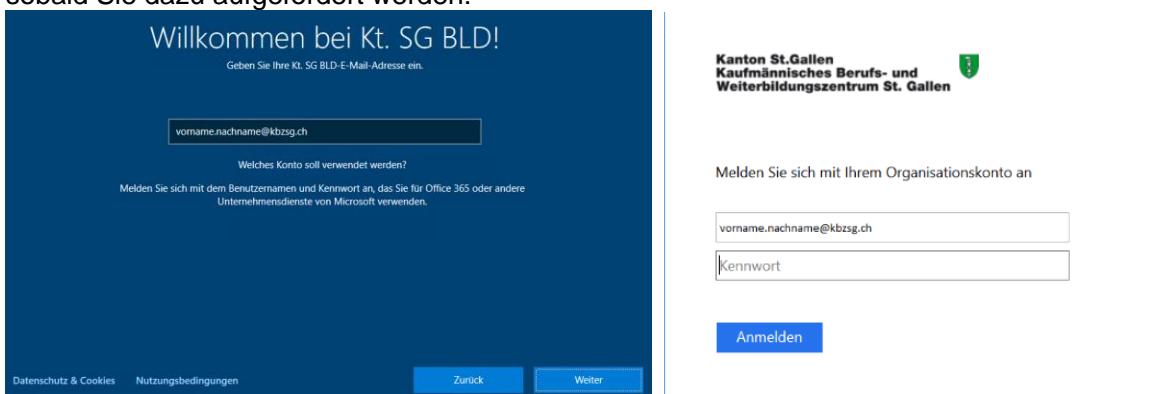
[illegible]

Willkommen bei Kt. SG BLD!

Geben Sie Ihre Kt. SG BLD-E-Mail-Adresse ein.

vorname.nachname@kbzsg.ch

Welches Konto soll verwendet werden?

Melden Sie sich mit dem Benutzernamen und Kennwort an, das Sie für Office 365 oder andere Unternehmensdienste von Microsoft verwenden.

Datenschutz & Cookies Nutzungsbedingungen

Zurück

Weiter

Kanton St.Gallen
Kaufmännisches Berufs- und Weiterbildungszentrum St. Gallen

Melden Sie sich mit Ihrem Organisationskonto an

vorname.nachname@kbzsg.ch

Kennwort

Anmelden